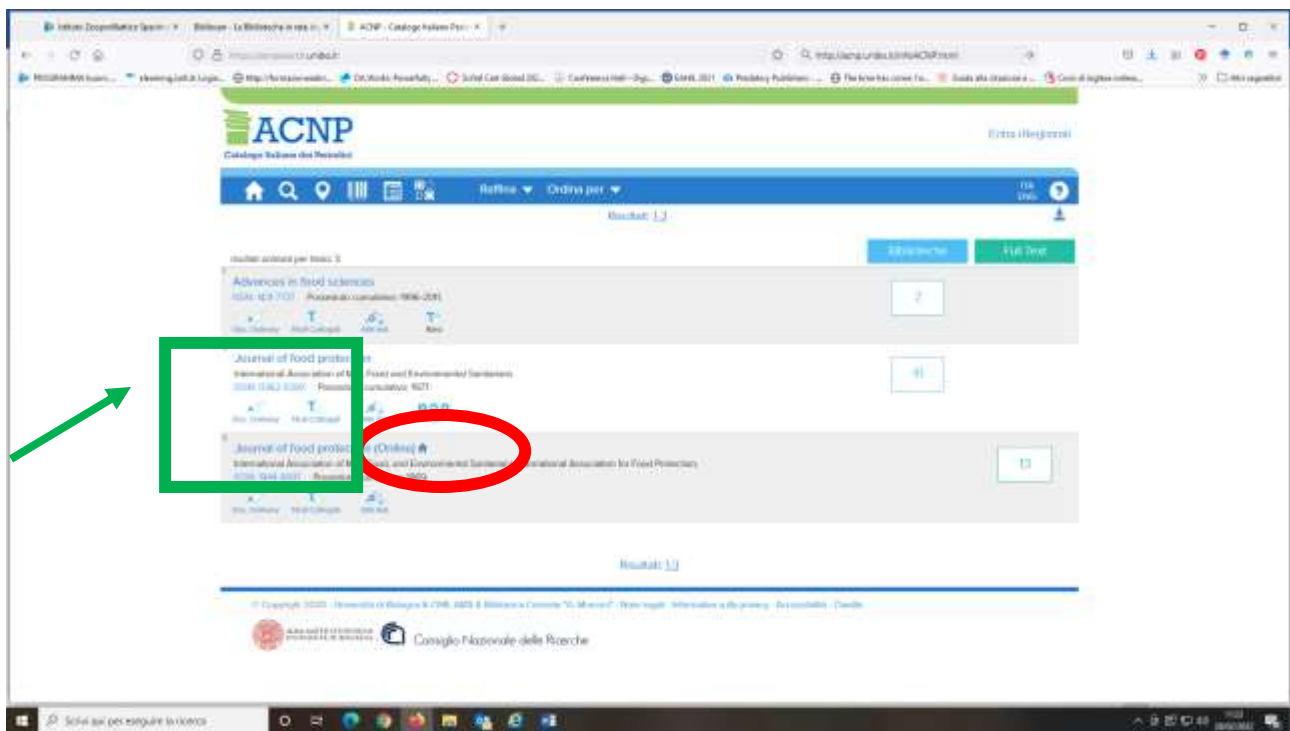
ACNP
Catalogo Italiano dei Periodici

Entra (Registrati)

Raffina ▼ Ordina per ▼

ITA ENG

Risultati: 1-3

Biblioteche

Full Text

risultati ordinati per titolo: 3

Advances in food sciences
ISSN: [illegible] Posseduto cumulativo: 1996-2015

Doc. Delivery Titoli Collegati Add list Abbr.

2

Journal of food prote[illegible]
International Association of M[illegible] Food and Environmental Sanitarians
ISSN: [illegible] Posseduto cumulativo: 1977

Doc. Delivery Titoli Collegati

41

Journal of food prote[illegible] (Online)
International Association of M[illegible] and Environmental Sanitarians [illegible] International Association for Food Protection
ISSN: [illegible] Posseduto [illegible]

Doc. Delivery Titoli Collegati Add list

13

Risultati: 1-3

© Copyright 2020 - Università di Bologna & CNR, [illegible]

Consiglio Nazionale delle Ricerche

Scrivi qui per eseguire la ricerca